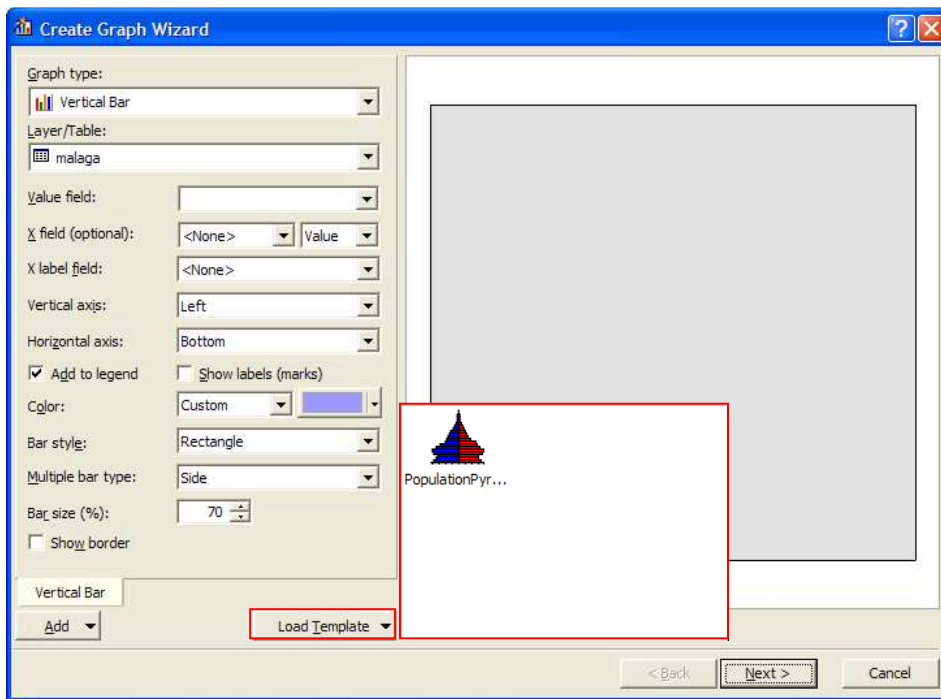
Create Graph Wizard

Graph type:
Vertical Bar
Layer/Table:
malaga
Value field:
X field (optional): <None> Value
X label field: <None>
Vertical axis: Left
Horizontal axis: Bottom
Add to legend
Show labels (marks)
Color: Custom
Bar style: Rectangle
Multiple bar type: Side
Bar size (%): 70
Show border

Vertical Bar
Add
Load Template

PopulationPyr...

< Back
Next >
Cancel